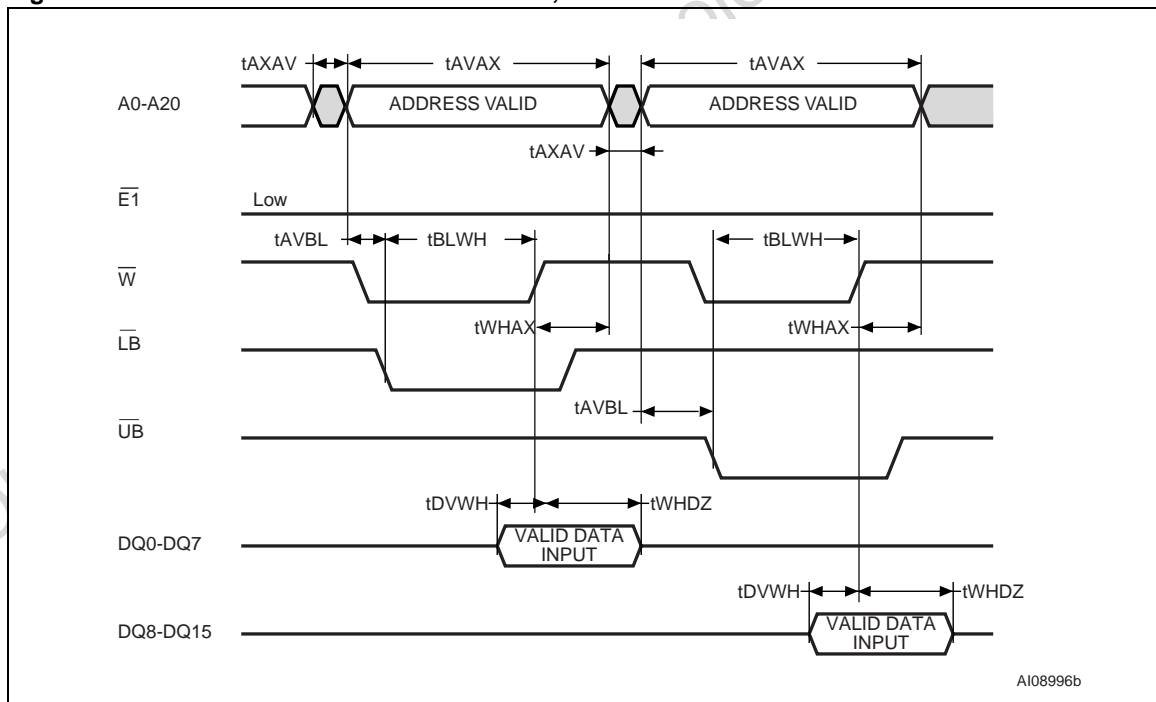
tAXAV tAVAX tAVAX

A0-A20 ADDRESS VALID ADDRESS VALID

tAXAV

$\overline{E1}$ Low

tAVBL tBLWH tBLWH

$\overline{W}$

tWHAX tWHAX

$\overline{LB}$

tAVBL

$\overline{UB}$

tDVWH tWHDZ

DQ0-DQ7 VALID DATA INPUT

tDVWH tWHDZ

DQ8-DQ15 VALID DATA INPUT

AI08996b